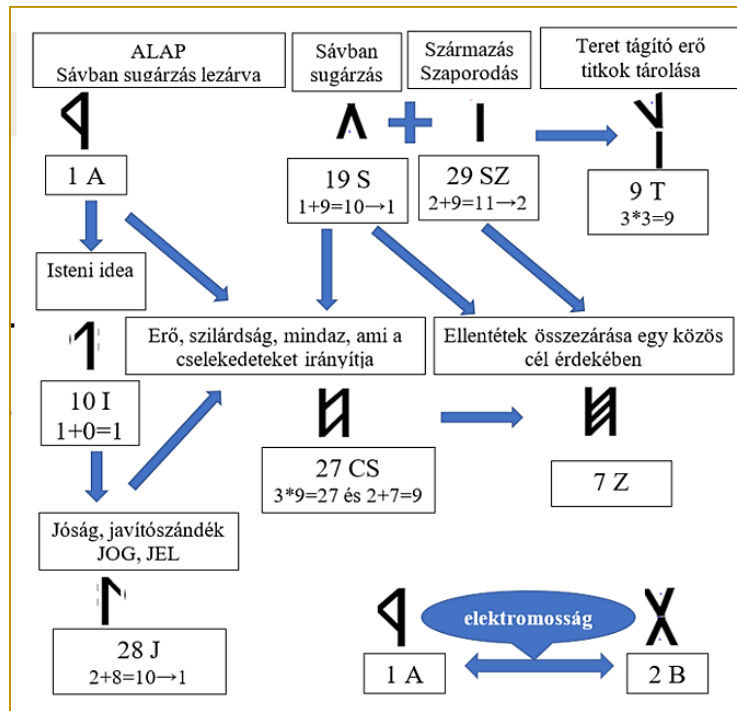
ALAP
Sávban sugárzás lezárva

Sávban sugárzás

Származás Szaporodás

Teret tágító erő titkok tárolása

1 A

19 S
1+9=10→1

29 SZ
2+9=11→2

9 T
3*3=9

Isteni idea

Erő, szilárdság, mindaz, ami a cselekedeteket irányítja

Ellentétek összezárása egy közös cél érdekében

10 I
1+0=1

27 CS
3*9=27 és 2+7=9

7 Z

Jóság, javítószándék
JOG, JEL

28 J
2+8=10→1

elektromosság

1 A

2 B